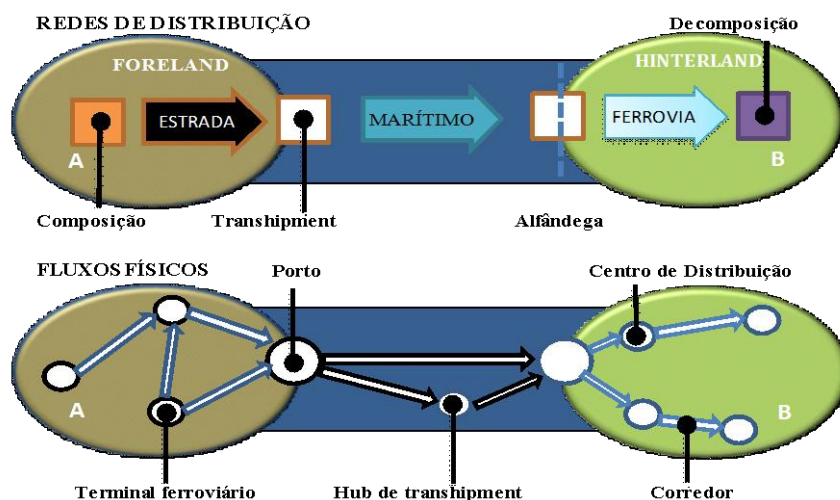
REDES DE DISTRIBUIÇÃO

Decomposição

FORELAND

HINTERLAND

ESTRADA

MARÍTIMO

FERROVIA

A

B

Composição

Transhipment

Alfândega

FLUXOS FÍSICOS

Porto

Centro de Distribuição

A

B

Terminal ferroviário

Hub de transhipment

Corredor